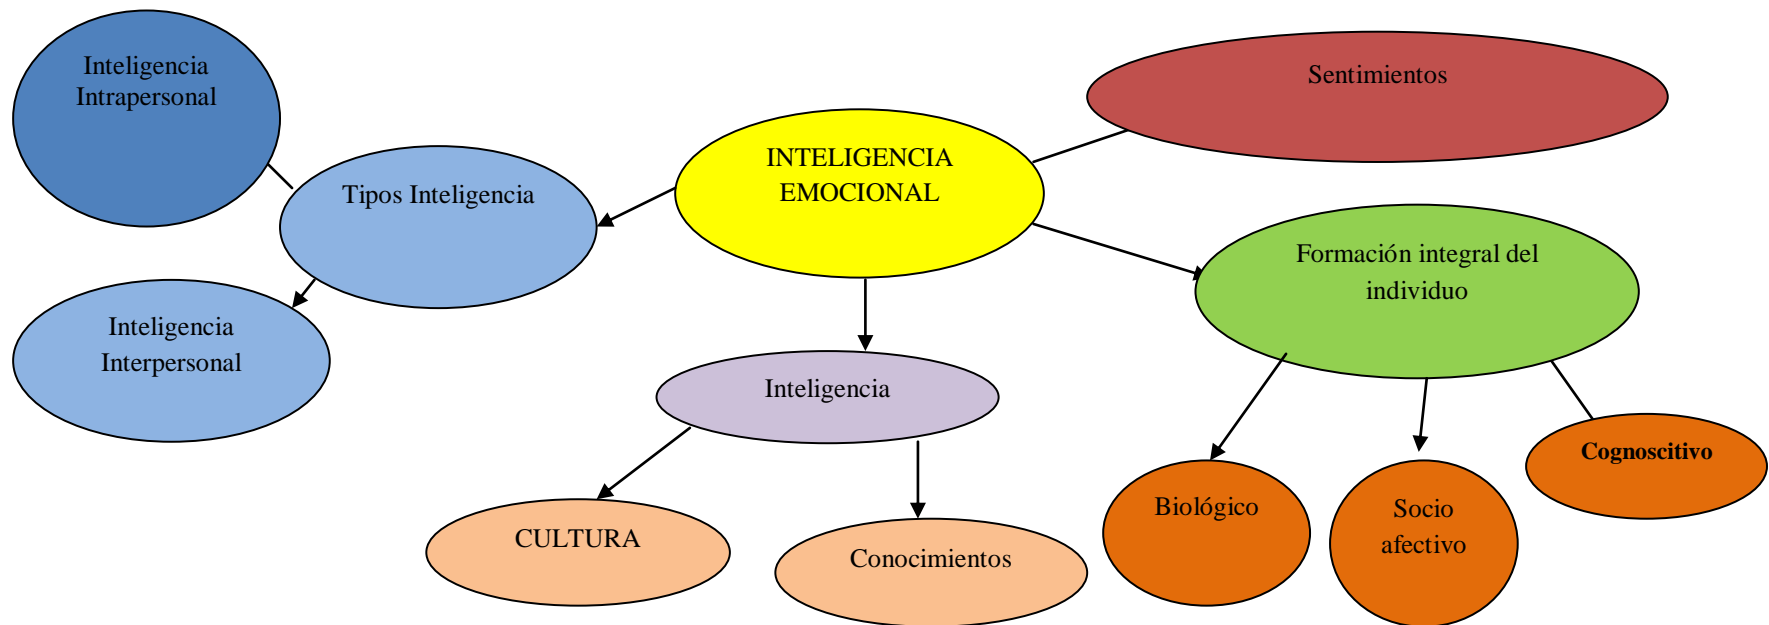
Inteligencia Intrapersonal

Sentimientos

INTELIGENCIA EMOCIONAL

Tipos Inteligencia

Formación integral del individuo

Inteligencia Interpersonal

Inteligencia

Cognoscitivo

Biológico

Socio afectivo

CULTURA

Conocimientos